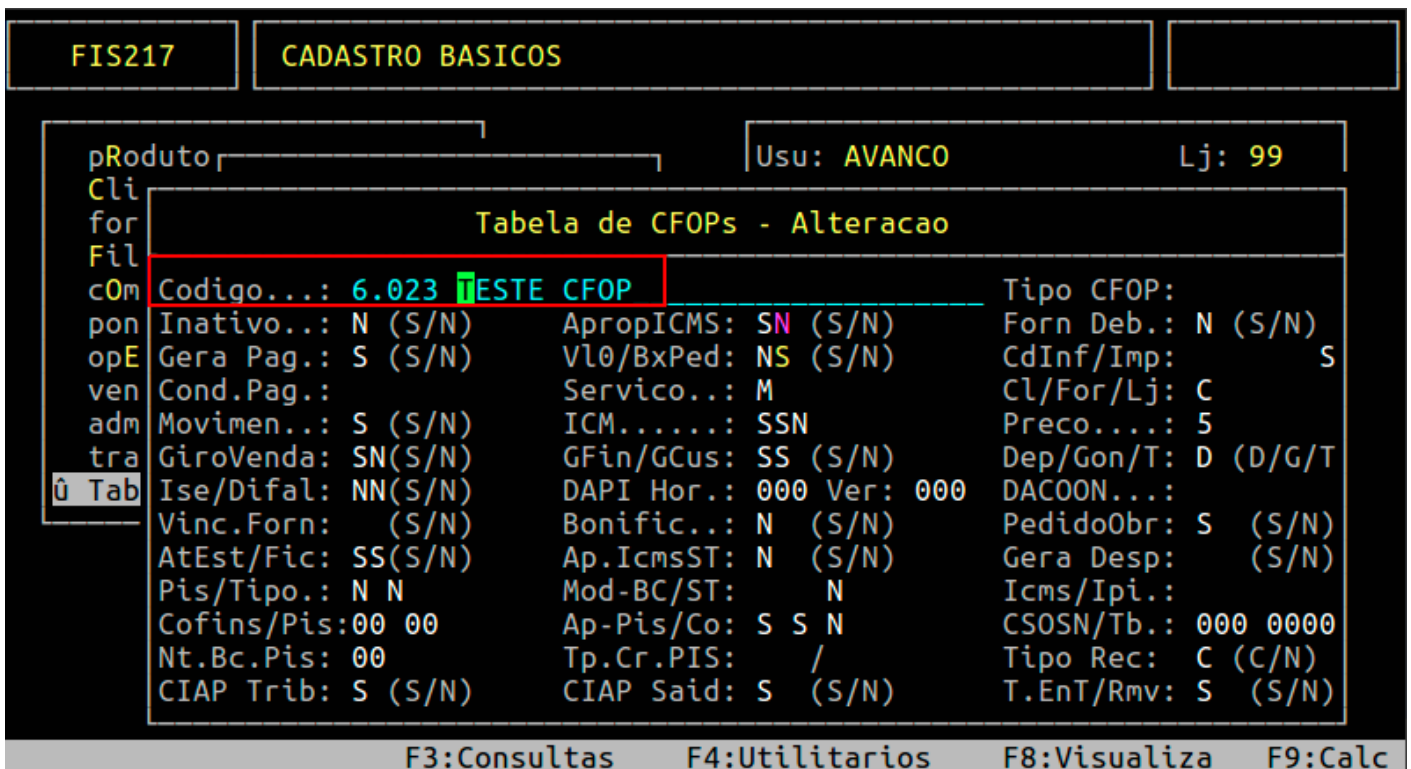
FIS217

CADASTRO BASICOS

pRoduto
Cli
for
Fil
cOm
pon
opE
ven
adm
tra
û Tab

Usu: AVANCO    Lj: 99

Tabela de CFOPs - Alteracao

Codigo...: 6.023 TESTE CFOP    Tipo CFOP:
Inativo..: N (S/N)    AprопICMS: SN (S/N)    Forn Deb.: N (S/N)
Gera Pag.: S (S/N)    Vl0/BxPed: NS (S/N)    CdInf/Imp: S
Cond.Pag.:    Servico..: M    Cl/For/Lj: C
Movimen..: S (S/N)    ICM.......: SSN    Preco.....: 5
GiroVenda: SN(S/N)    GFin/GCus: SS (S/N)    Dep/Gon/T: D (D/G/T
Ise/Difal: NN(S/N)    DAPI Hor.: 000 Ver: 000    DACOON...:
Vinc.Forn: (S/N)    Bonific..: N (S/N)    PedidoObr: S (S/N)
AtEst/Fic: SS(S/N)    Ap.IcmsST: N (S/N)    Gera Desp: (S/N)
Pis/Tipo.: N N    Mod-BC/ST: N    Icms/Ipi.:
Cofins/Pis:00 00    Ap-Pis/Co: S S N    CSOSN/Tb.: 000 0000
Nt.Bc.Pis: 00    Tp.Cr.PIS: /    Tipo Rec: C (C/N)
CIAP Trib: S (S/N)    CIAP Said: S (S/N)    T.EnT/Rmv: S (S/N)

F3:Consultas    F4:Utilitarios    F8:Visualiza    F9:Calc